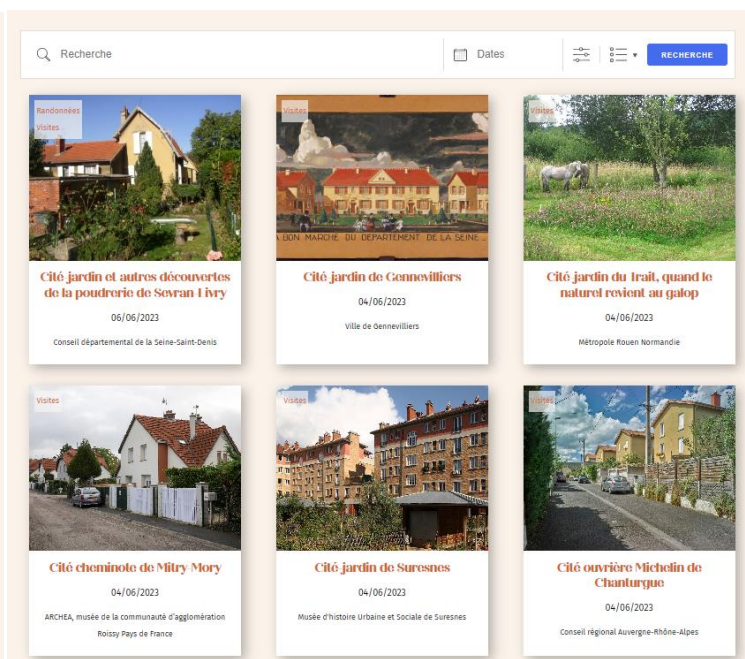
Recherche

Dates

RECHERCHE

Randonnées
Visites

Cité jardin et autres découvertes de la poudrerie de Sevran-Livry

06/06/2023

Conseil départemental de la Seine-Saint-Denis

Visites

BON MARCHE DU DEPARTEMENT DE LA SEINE

Cité jardin de Gennevilliers

04/06/2023

Ville de Gennevilliers

Visites

Cité jardin du Trait, quand le naturel revient au galop

04/06/2023

Métropole Rouen Normandie

Visites

Cité cheminote de Mitry-Mory

04/06/2023

ARCHEA, musée de la communauté d'agglomération Roissy Pays de France

Visites

Cité jardin de Suresnes

04/06/2023

Musée d'histoire Urbaine et Sociale de Suresnes

Visites

Cité ouvrière Michelin de Chanturgue

04/06/2023

Conseil régional Auvergne-Rhône-Alpes